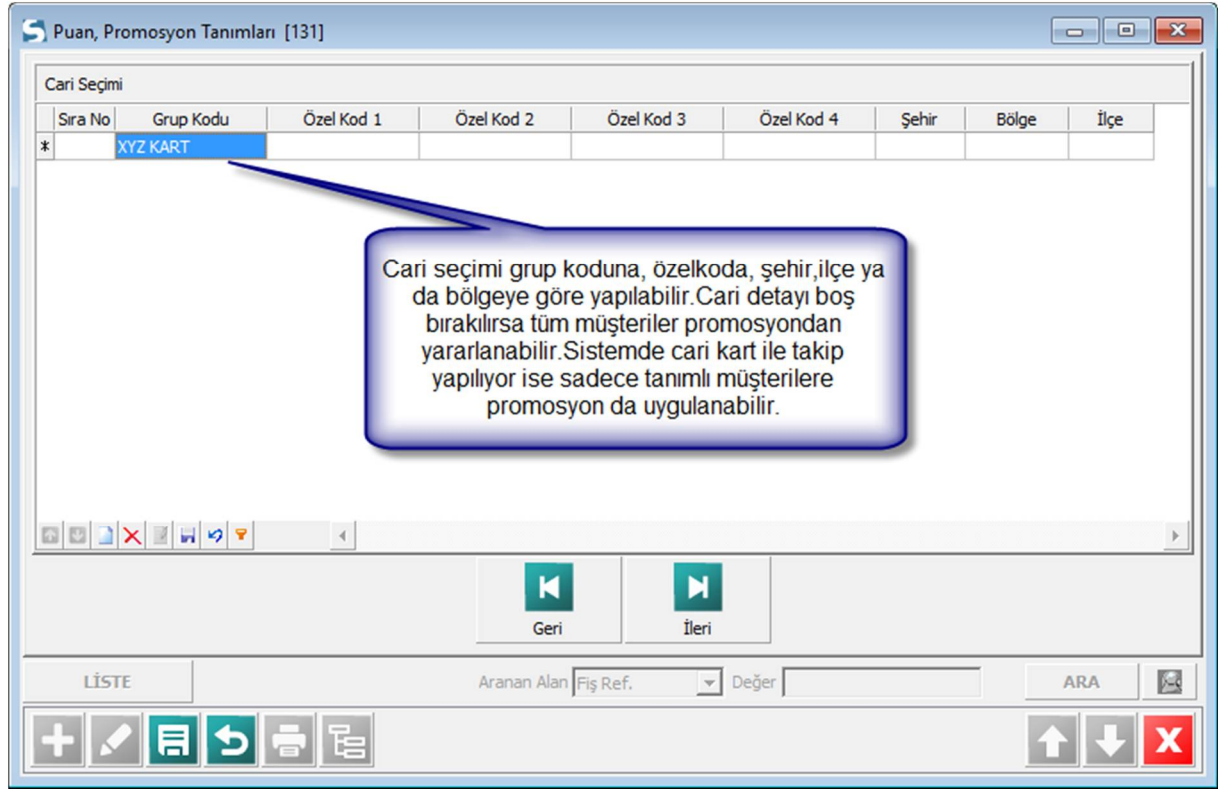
Puan, Promosyon Tanımları [131]

Cari Seçimi

| | Sıra No | Grup Kodu | Özel Kod 1 | Özel Kod 2 | Özel Kod 3 | Özel Kod 4 | Şehir | Bölge | İlçe |
|---|---|---|---|---|---|---|---|---|---|
| * | | XYZ KART | | | | | | | |

Cari seçimi grup koduna, özelkoda, şehir,ilçe ya da bölgeye göre yapılabilir.Cari detayı boş bırakılırsa tüm müşteriler promosyondan yararlanabilir.Sistemde cari kart ile takip yapılıyor ise sadece tanımlı müşterilere promosyon da uygulanabilir.

Geri

İleri

LİSTE

Aranan Alan Fiş Ref.

Değer

ARA